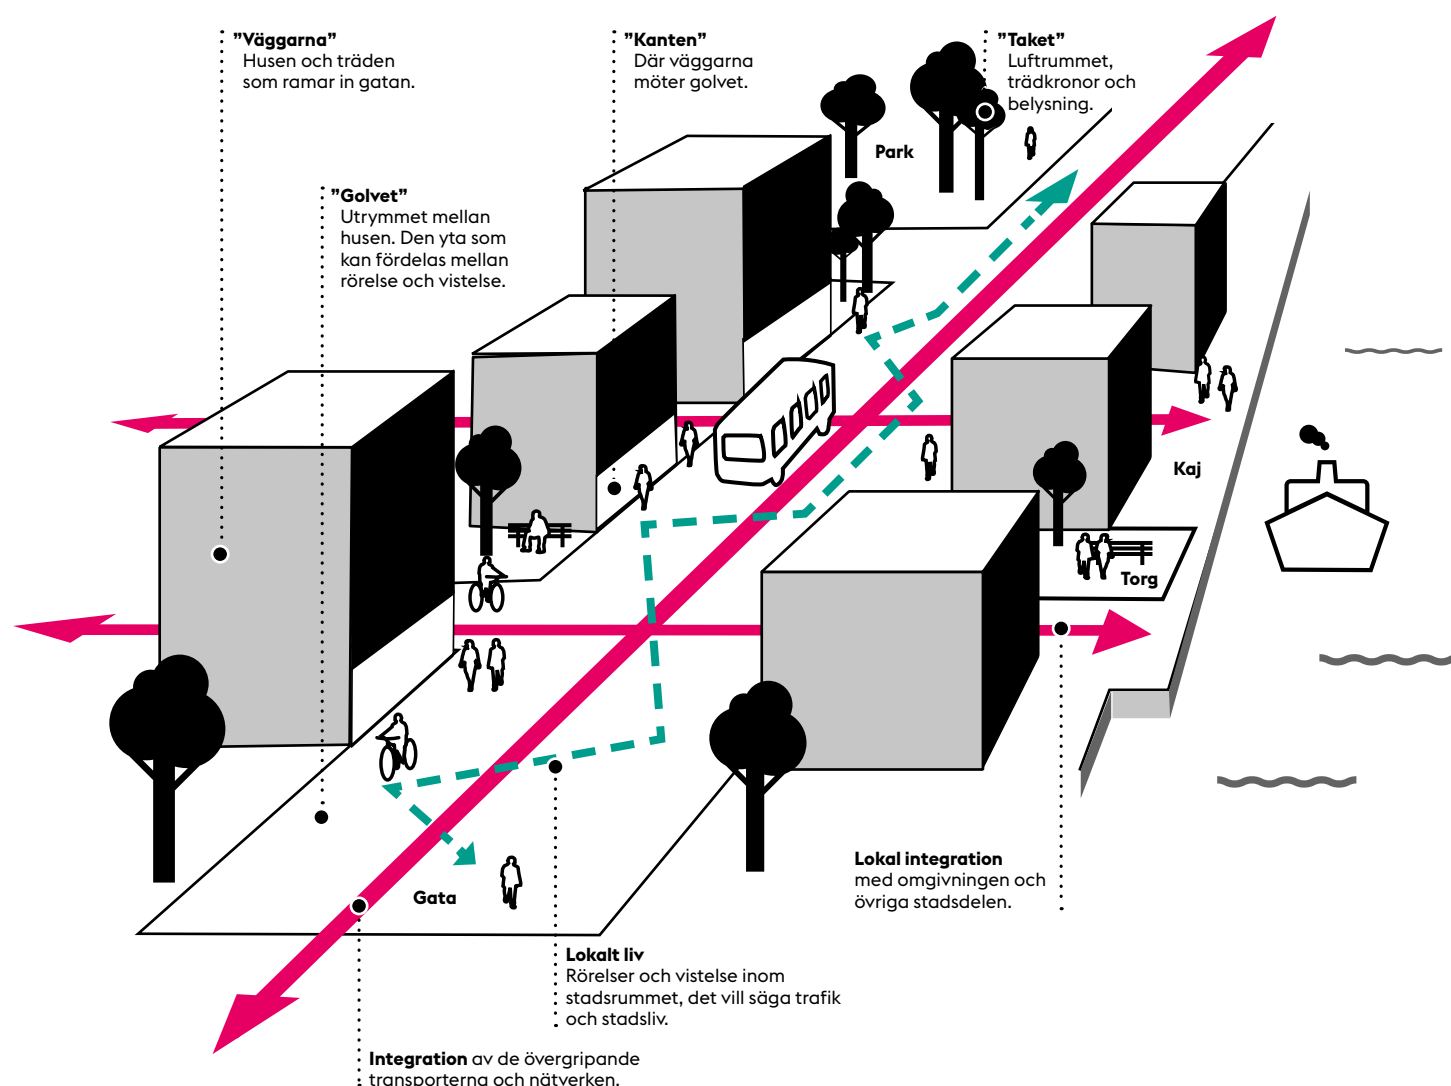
”Väggarna”
Husen och träden som ramar in gatan.

”Kanten”
Där väggarna möter golvet.

”Taket”
Luftrummet, trädkronor och belysning.

Park

”Golvet”
Utrymmet mellan husen. Den yta som kan fördelas mellan rörelse och vistelse.

Kaj

Torg

Gata

Lokal integration med omgivningen och övriga stadsdelen.

Lokalt liv
Rörelser och vistelse inom stadsrummet, det vill säga trafik och stadsliv.

Integration av de övergripande transporterna och nätverken.